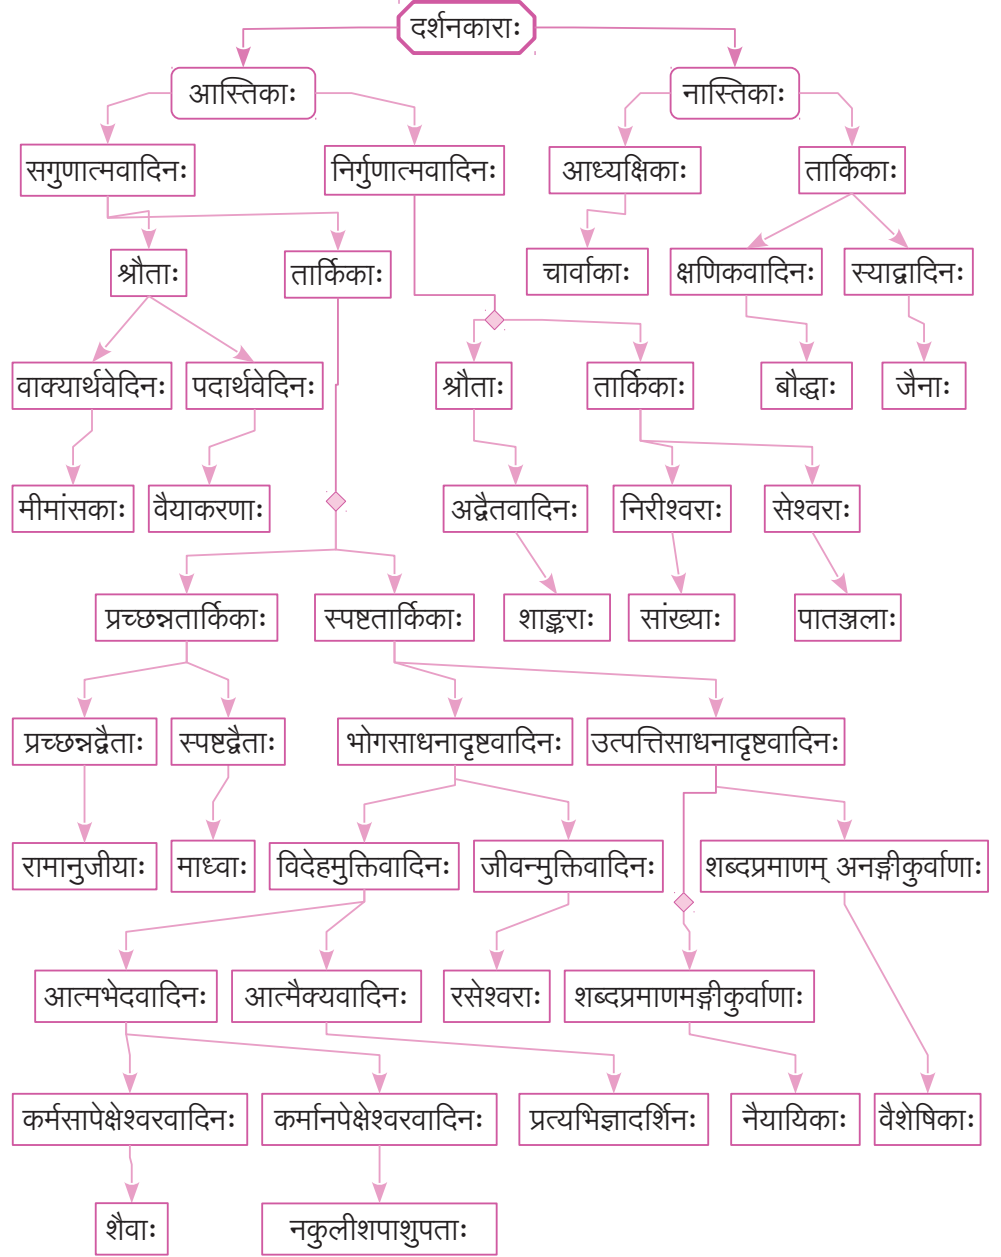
दर्शनकाराः

आस्तिकाः

नास्तिकाः

सगुणात्मवादिनः

निर्गुणात्मवादिनः

आध्यक्षिकाः

तार्किकाः

श्रौताः

तार्किकाः

चार्वाकाः

क्षणिकवादिनः

स्याद्वादिनः

वाक्यार्थवेदिनः

पदार्थवेदिनः

श्रौताः

तार्किकाः

बौद्धाः

जैनाः

मीमांसकाः

वैयाकरणाः

अद्वैतवादिनः

निरीश्वराः

सेश्वराः

प्रच्छन्नतार्किकाः

स्पष्टतार्किकाः

शाङ्कराः

सांख्याः

पातञ्जलाः

प्रच्छन्नद्वैताः

स्पष्टद्वैताः

भोगसाधनादृष्टवादिनः

उत्पत्तिसाधनादृष्टवादिनः

रामानुजीयाः

माध्वाः

विदेहमुक्तिवादिनः

जीवन्मुक्तिवादिनः

शब्दप्रमाणम् अनङ्गीकुर्वाणाः

आत्मभेदवादिनः

आत्मैक्यवादिनः

रसेश्वराः

शब्दप्रमाणमङ्गीकुर्वाणाः

कर्मसापेक्षेश्वरवादिनः

कर्मानपेक्षेश्वरवादिनः

प्रत्यभिज्ञादर्शिनः

नैयायिकाः

वैशेषिकाः

शैवाः

नकुलीशपाशुपताः